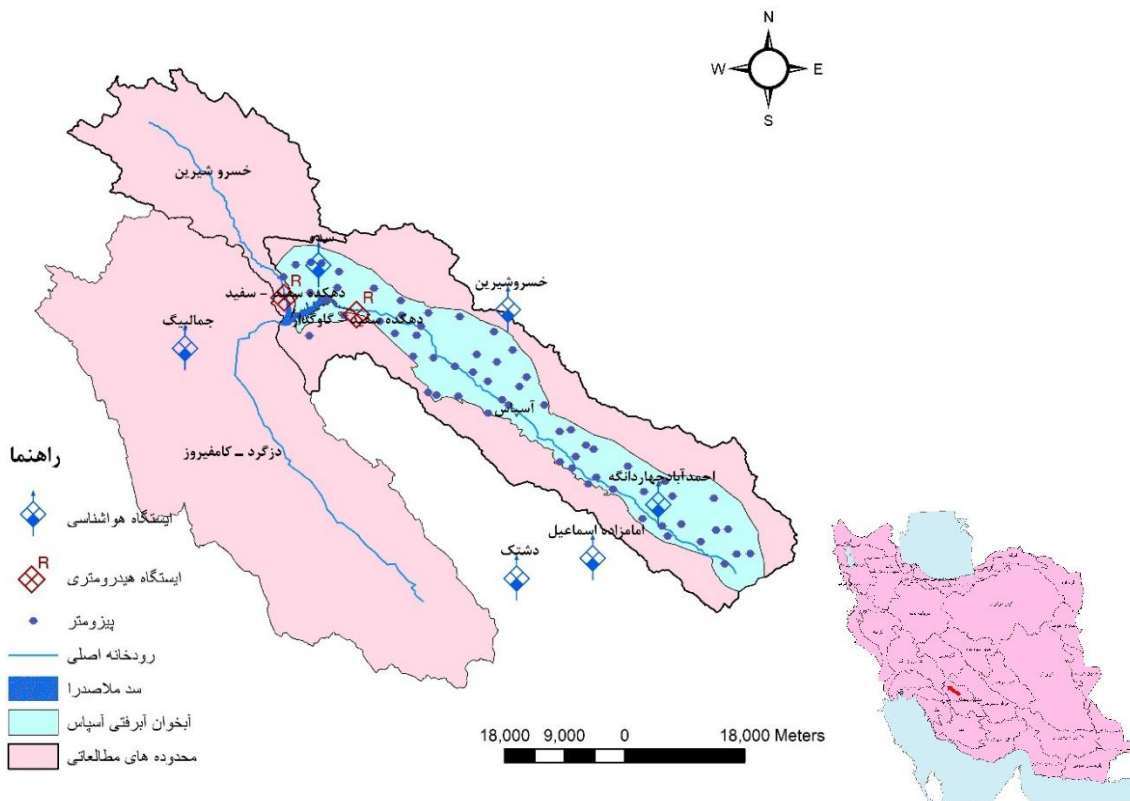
N
W
E
S

خسرو شیرین
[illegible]
خسروشیرین
دهکده سفید – سفید
R
R
دهکده سفید – گاوکشک
جمالبیگ
آسپاس
دزگرد – کامفیروز
احمدآباد چهاردانگه
امامزاده اسماعیل
دشتک

راهنما
ایستگاه هواشناسی
R
ایستگاه هیدرومتری
پیزومتر
رودخانه اصلی
سد ملاصدرا
آبخوان آبرفتی آسپاس
محدوده های مطالعاتی

18,000 9,000 0 18,000 Meters